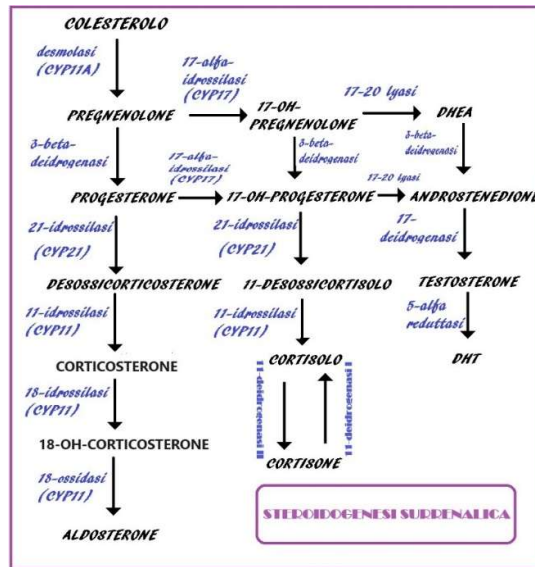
COLESTEROLO

desmolasi (CYP11A)

PREGNENOLONE

17-alfa-idrossilasi (CYP17)

17-OH-PREGNENOLONE

17-20 lyasi

DHEA

3-beta-deidrogenasi

3-beta-deidrogenasi

3-beta-deidrogenasi

17-alfa-idrossilasi (CYP17)

PROGESTERONE

17-OH-PROGESTERONE

17-20 lyasi

ANDROSTENEDIONE

21-idrossilasi (CYP21)

21-idrossilasi (CYP21)

17-deidrogenasi

DESOSSICORTICOSTERONE

11-DESOSSICORTISOLO

TESTOSTERONE

11-idrossilasi (CYP11)

11-idrossilasi (CYP11)

5-alfa reduttasi

CORTICOSTERONE

CORTISOLO

DHT

11-deidrogenasi II

11-deidrogenasi I

18-idrossilasi (CYP11)

CORTISONE

18-OH-CORTICOSTERONE

18-ossidasi (CYP11)

STEROIDOGENESI SURRENALICA

ALDOSTERONE